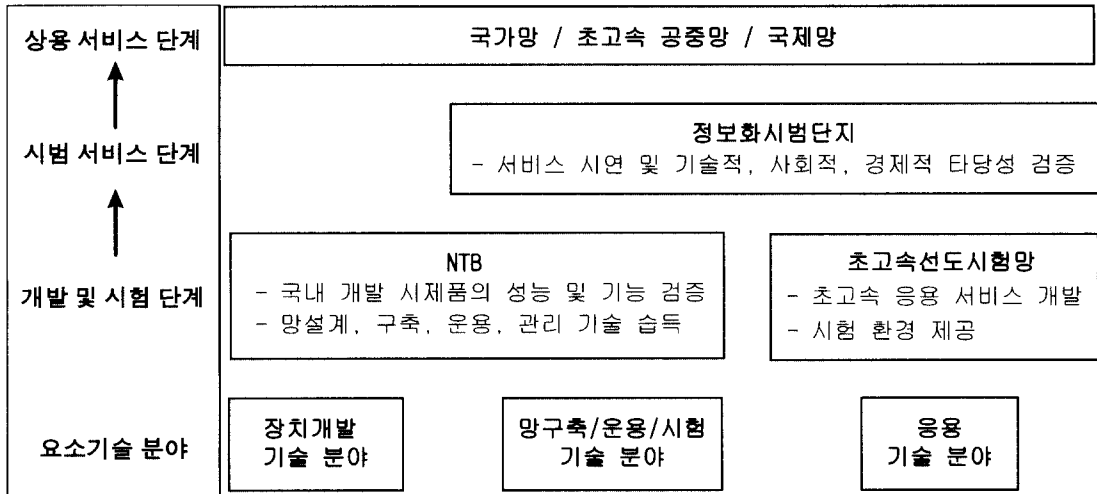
상용 서비스 단계

시범 서비스 단계

개발 및 시험 단계

요소기술 분야

국가망 / 초고속 공중망 / 국제망

정보화시범단지
- 서비스 시연 및 기술적, 사회적, 경제적 타당성 검증

NTB
- 국내 개발 시제품의 성능 및 기능 검증
- 망설계, 구축, 운용, 관리 기술 습득

초고속선도시험망
- 초고속 응용 서비스 개발
- 시험 환경 제공

장치개발 기술 분야

망구축/운용/시험 기술 분야

응용 기술 분야